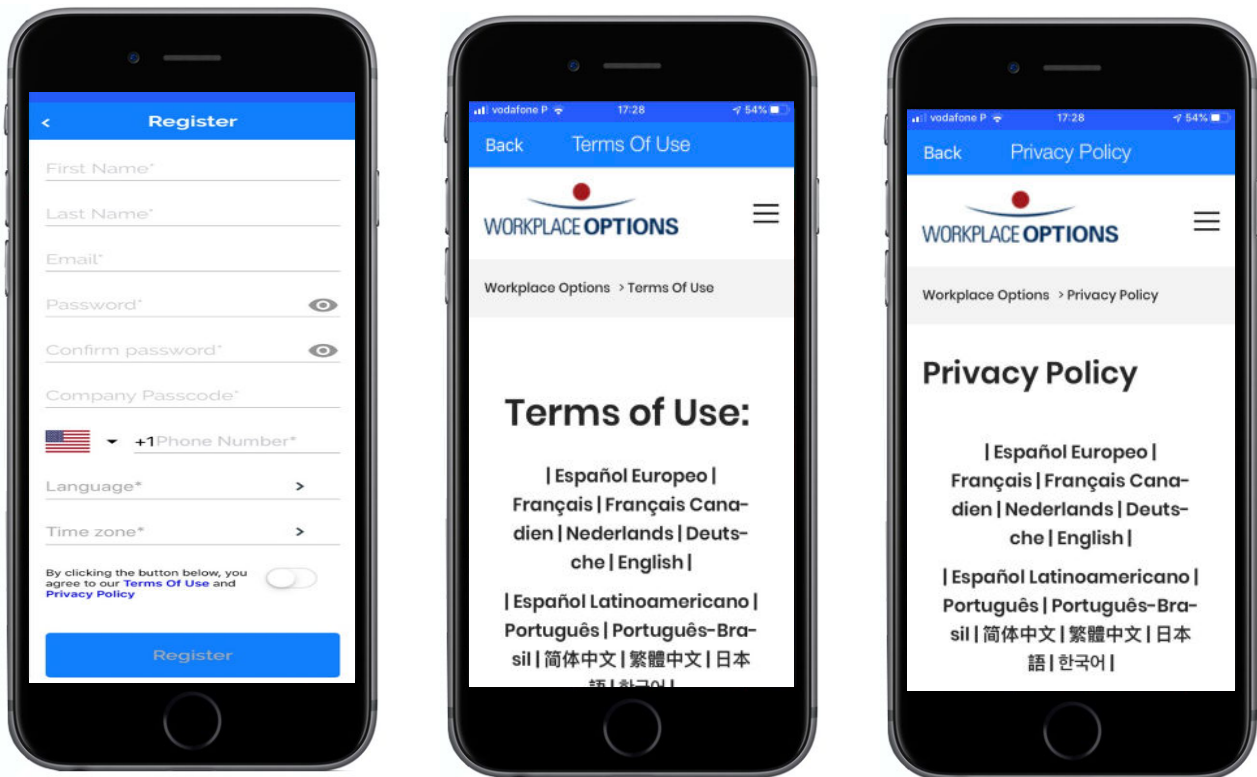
< Register

First Name*

Last Name*

Email*

Password*

Confirm password*

Company Passcode*

+1 Phone Number*

Language* >

Time zone* >

By clicking the button below, you agree to our Terms Of Use and Privacy Policy

Register

vodafone P 17:28 54%

Back Terms Of Use

WORKPLACE OPTIONS

Workplace Options > Terms Of Use

Terms of Use:

| Español Europeo | Français | Français Canadien | Nederlands | Deutsche | English |

| Español Latinoamericano | Português | Português-Brasil | 简体中文 | 繁體中文 | 日本語 | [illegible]

vodafone P 17:28 54%

Back Privacy Policy

WORKPLACE OPTIONS

Workplace Options > Privacy Policy

Privacy Policy

| Español Europeo | Français | Français Canadien | Nederlands | Deutsche | English |

| Español Latinoamericano | Português | Português-Brasil | 简体中文 | 繁體中文 | 日本語 | 한국어 |